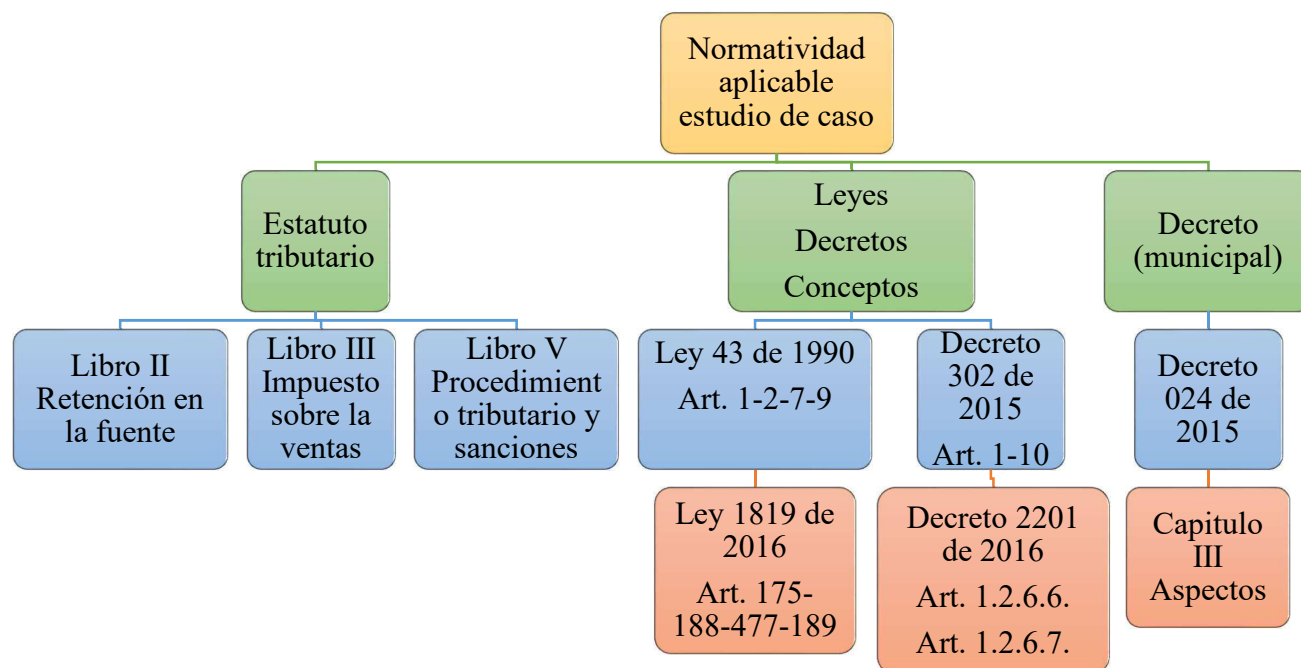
Normatividad aplicable estudio de caso

Estatuto tributario

Leyes
Decretos
Conceptos

Decreto (municipal)

Libro II Retención en la fuente

Libro III Impuesto sobre la ventas

Libro V Procedimiento tributario y sanciones

Ley 43 de 1990
Art. 1-2-7-9

Decreto 302 de 2015
Art. 1-10

Decreto 024 de 2015

Ley 1819 de 2016
Art. 175-188-477-189

Decreto 2201 de 2016
Art. 1.2.6.6.
Art. 1.2.6.7.

Capitulo III Aspectos